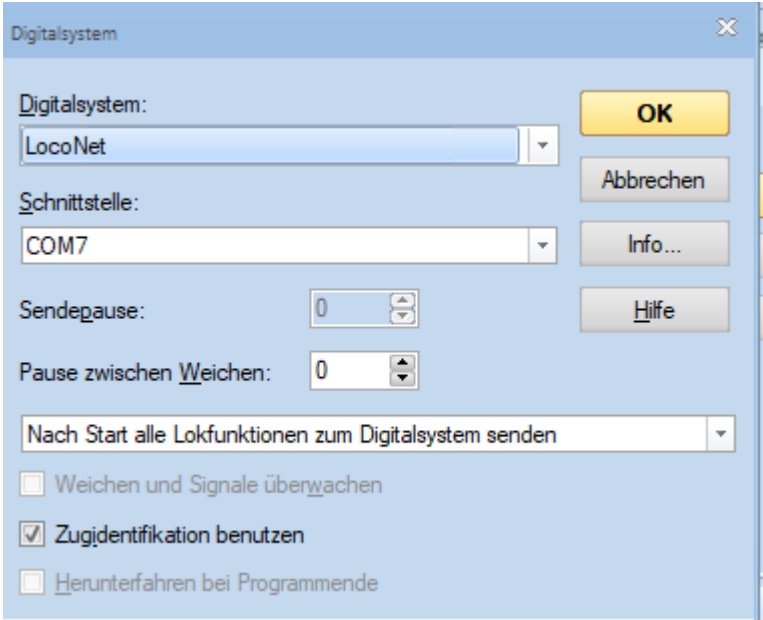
Digitalsystem

Digitalsystem:

LocoNet

Schnittstelle:

COM7

Sendepause:

0

Pause zwischen Weichen:

0

Nach Start alle Lokfunktionen zum Digitalsystem senden

Weichen und Signale überwachen

Zugidentifikation benutzen

Herunterfahren bei Programmende

OK

Abbrechen

Info...

Hilfe